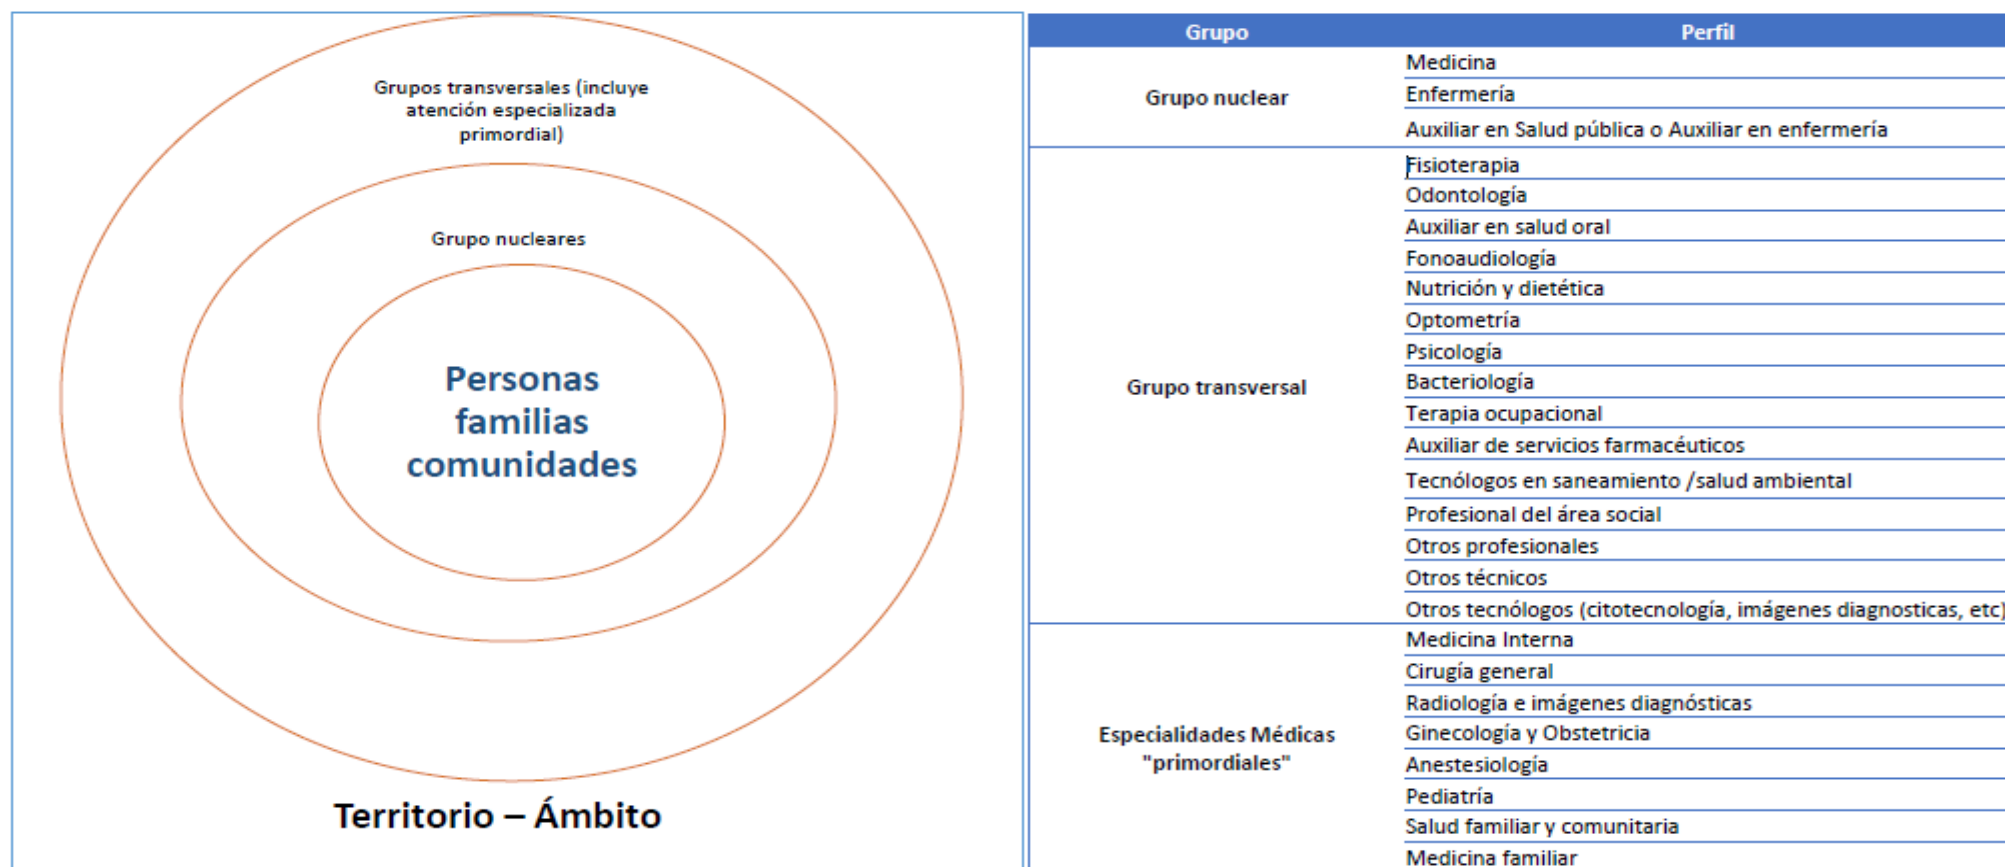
Grupos transversales (incluye atención especializada primordial)

Grupo nucleares

Personas familias comunidades

Territorio – Ámbito

| Grupo | Perfil |
|---|---|
| Grupo nuclear | Medicina |
| | Enfermería |
| | Auxiliar en Salud pública o Auxiliar en enfermería |
| Grupo transversal | Fisioterapia |
| | Odontología |
| | Auxiliar en salud oral |
| | Fonoaudiología |
| | Nutrición y dietética |
| | Optometría |
| | Psicología |
| | Bacteriología |
| | Terapia ocupacional |
| | Auxiliar de servicios farmacéuticos |
| | Tecnólogos en saneamiento /salud ambiental |
| | Profesional del área social |
| | Otros profesionales |
| | Otros técnicos |
| | Otros tecnólogos (citotecnología, imágenes diagnosticas, etc) |
| Especialidades Médicas "primordiales" | Medicina Interna |
| | Cirugía general |
| | Radiología e imágenes diagnósticas |
| | Ginecología y Obstetricia |
| | Anestesiología |
| | Pediatría |
| | Salud familiar y comunitaria |
| | Medicina familiar |